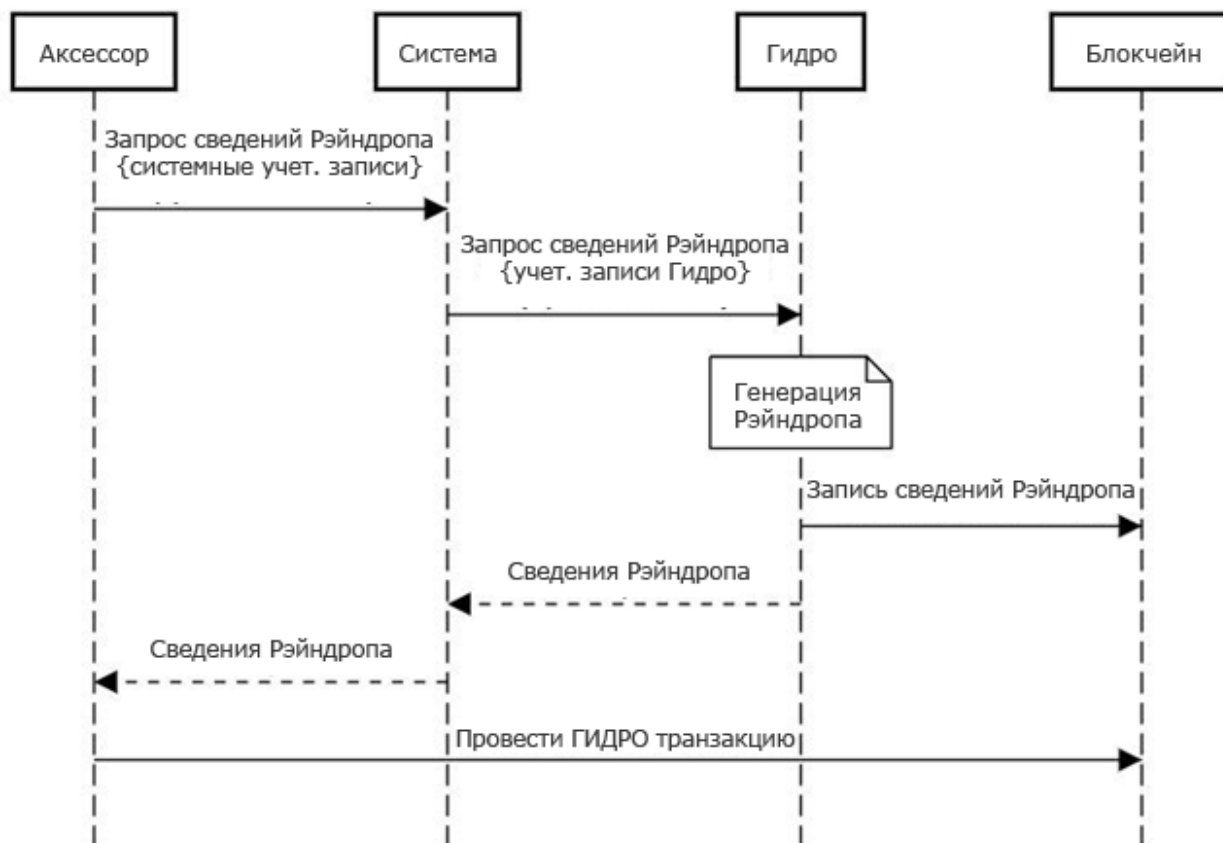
Аксессор

Система

Гидро

Блокчейн

Запрос сведений Рэйндропа {системные учет. записи}

Запрос сведений Рэйндропа {учет. записи Гидро}

Генерация Рэйндропа

Запись сведений Рэйндропа

Сведения Рэйндропа

Сведения Рэйндропа

Провести ГИДРО транзакцию